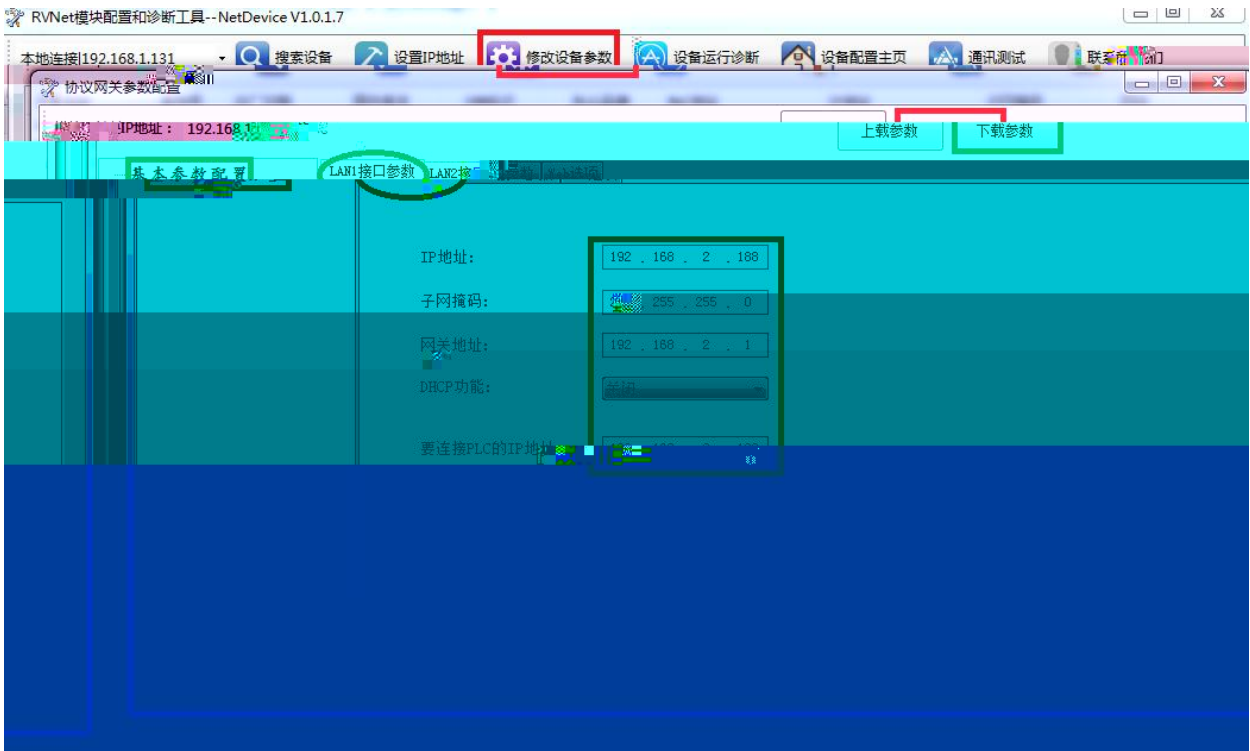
RVNet模块配置和诊断工具--NetDevice V1.0.1.7

本地连接|192.168.1.131 搜索设备 设置IP地址 修改设备参数 设备运行诊断 设备配置主页 通讯测试 联系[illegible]们

协议网关参数配置

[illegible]IP地址： 192.168.1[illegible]

上载参数 下载参数

基本参数配置 LAN1接口参数 LAN2接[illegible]

IP地址: 192 . 168 . 2 . 188

子网掩码: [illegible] . 255 . 255 . 0

网关地址: 192 . 168 . 2 . 1

DHCP功能: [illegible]

要连接PLC的IP地址 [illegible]